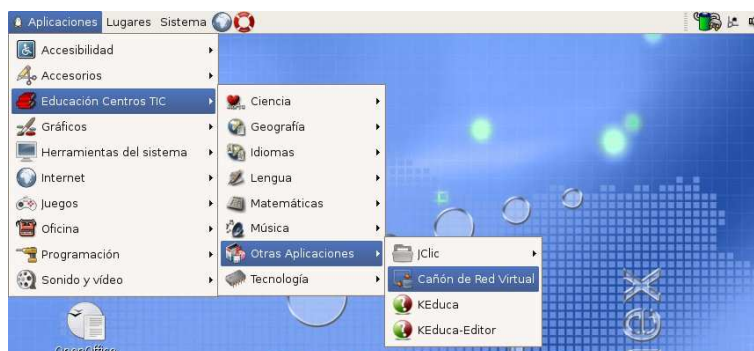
Aplicaciones Lugares Sistema

Accesibilidad
Accesorios
Educación Centros TIC
Gráficos
Herramientas del sistema
Internet
Juegos
Oficina
Programación
Sonido y vídeo

Ciencia
Geografía
Idiomas
Lengua
Matemáticas
Música
Otras Aplicaciones
Tecnología

JClic
Cañón de Red Virtual
KEduca
KEduca-Editor

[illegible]